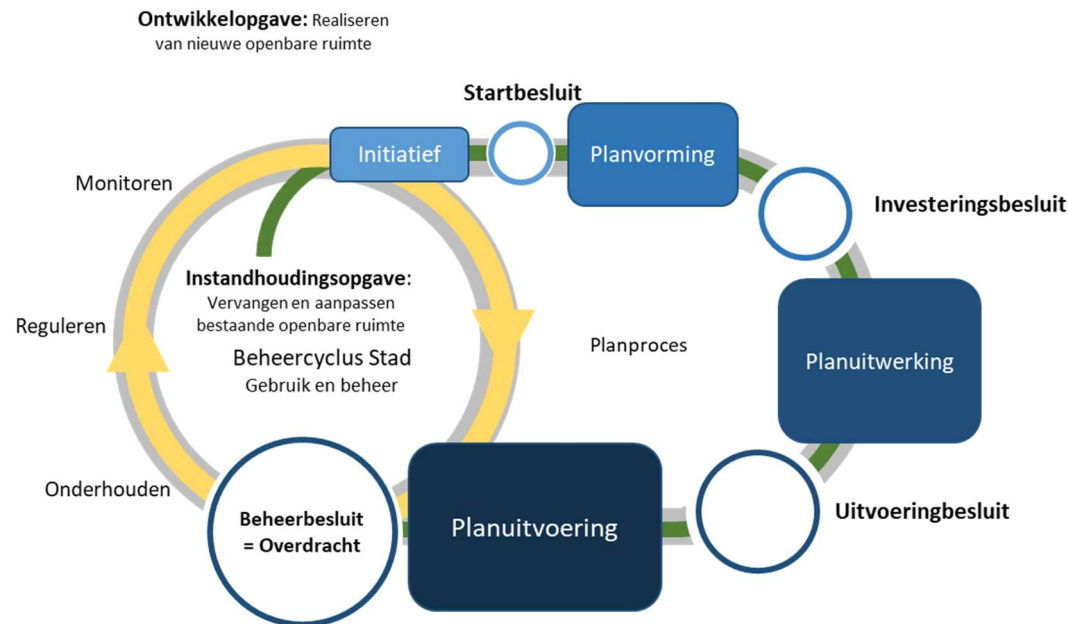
**Ontwikkelopgave:** Realiseren van nieuwe openbare ruimte

**Startbesluit**

Initiatief

Planvorming

Monitoren

**Investeringsbesluit**

**Instandhoudingsopgave:** Vervangen en aanpassen bestaande openbare ruimte

Reguleren

Beheercyclus Stad
Gebruik en beheer

Planproces

Planuitwerking

Onderhouden

**Beheerbesluit = Overdracht**

Planuitvoering

**Uitvoeringbesluit**